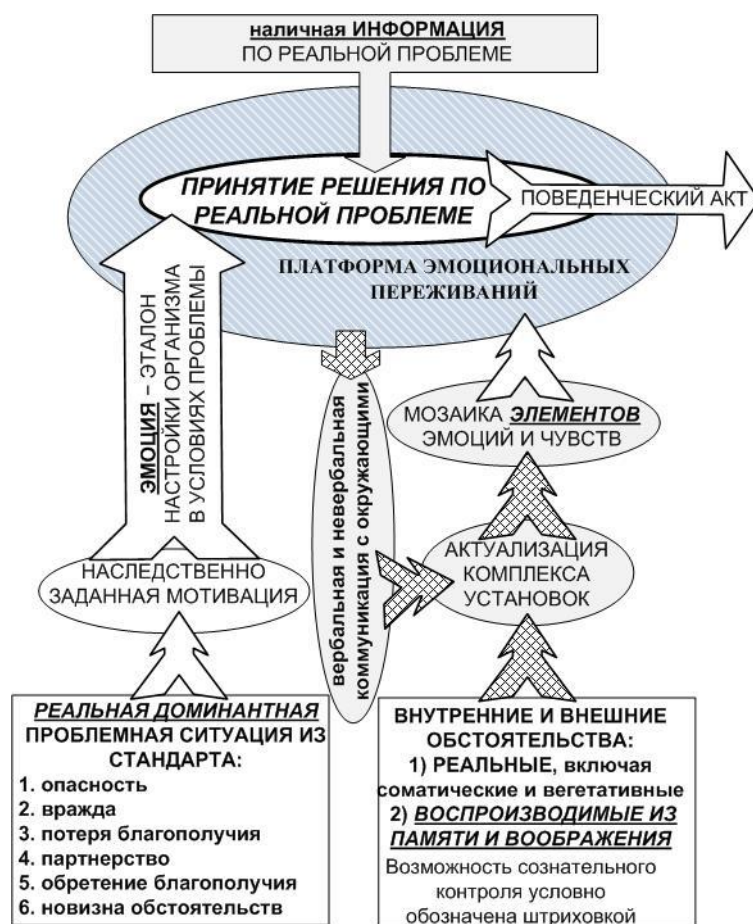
наличная ИНФОРМАЦИЯ
ПО РЕАЛЬНОЙ ПРОБЛЕМЕ

ПРИНЯТИЕ РЕШЕНИЯ ПО РЕАЛЬНОЙ ПРОБЛЕМЕ

ПОВЕДЕНЧЕСКИЙ АКТ

ПЛАТФОРМА ЭМОЦИОНАЛЬНЫХ ПЕРЕЖИВАНИЙ

ЭМОЦИЯ – ЭТАЛОН НАСТРОЙКИ ОРГАНИЗМА В УСЛОВИЯХ ПРОБЛЕМЫ

вербальная и невербальная коммуникация с окружающими

МОЗАИКА ЭЛЕМЕНТОВ ЭМОЦИЙ И ЧУВСТВ

АКТУАЛИЗАЦИЯ КОМПЛЕКСА УСТАНОВОК

НАСЛЕДСТВЕННО ЗАДАННАЯ МОТИВАЦИЯ

РЕАЛЬНАЯ ДОМИНАНТНАЯ ПРОБЛЕМНАЯ СИТУАЦИЯ ИЗ СТАНДАРТА:
1. опасность
2. вражда
3. потеря благополучия
4. партнерство
5. обретение благополучия
6. новизна обстоятельств

ВНУТРЕННИЕ И ВНЕШНИЕ ОБСТОЯТЕЛЬСТВА:
1) РЕАЛЬНЫЕ, включая соматические и вегетативные
2) ВОСПРОИЗВОДИМЫЕ ИЗ ПАМЯТИ И ВООБРАЖЕНИЯ
Возможность сознательного контроля условно обозначена штриховкой